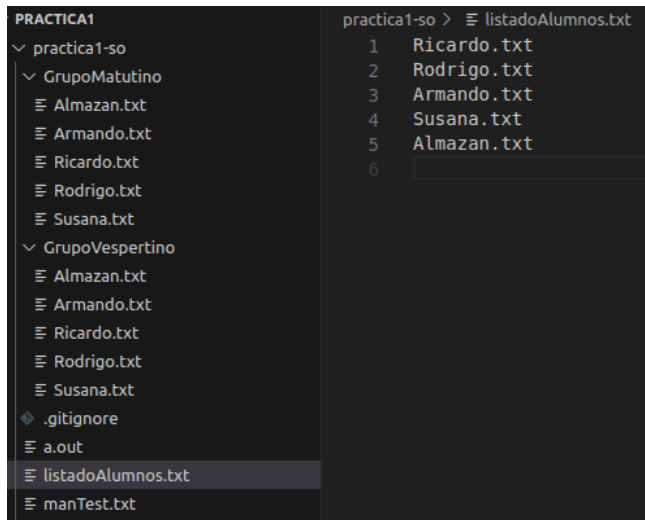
PRACTICA1
practica1-so
GrupoMatutino
Almazan.txt
Armando.txt
Ricardo.txt
Rodrigo.txt
Susana.txt
GrupoVespertino
Almazan.txt
Armando.txt
Ricardo.txt
Rodrigo.txt
Susana.txt
.gitignore
a.out
listadoAlumnos.txt
manTest.txt

practica1-so > listadoAlumnos.txt
1 Ricardo.txt
2 Rodrigo.txt
3 Armando.txt
4 Susana.txt
5 Almazan.txt
6